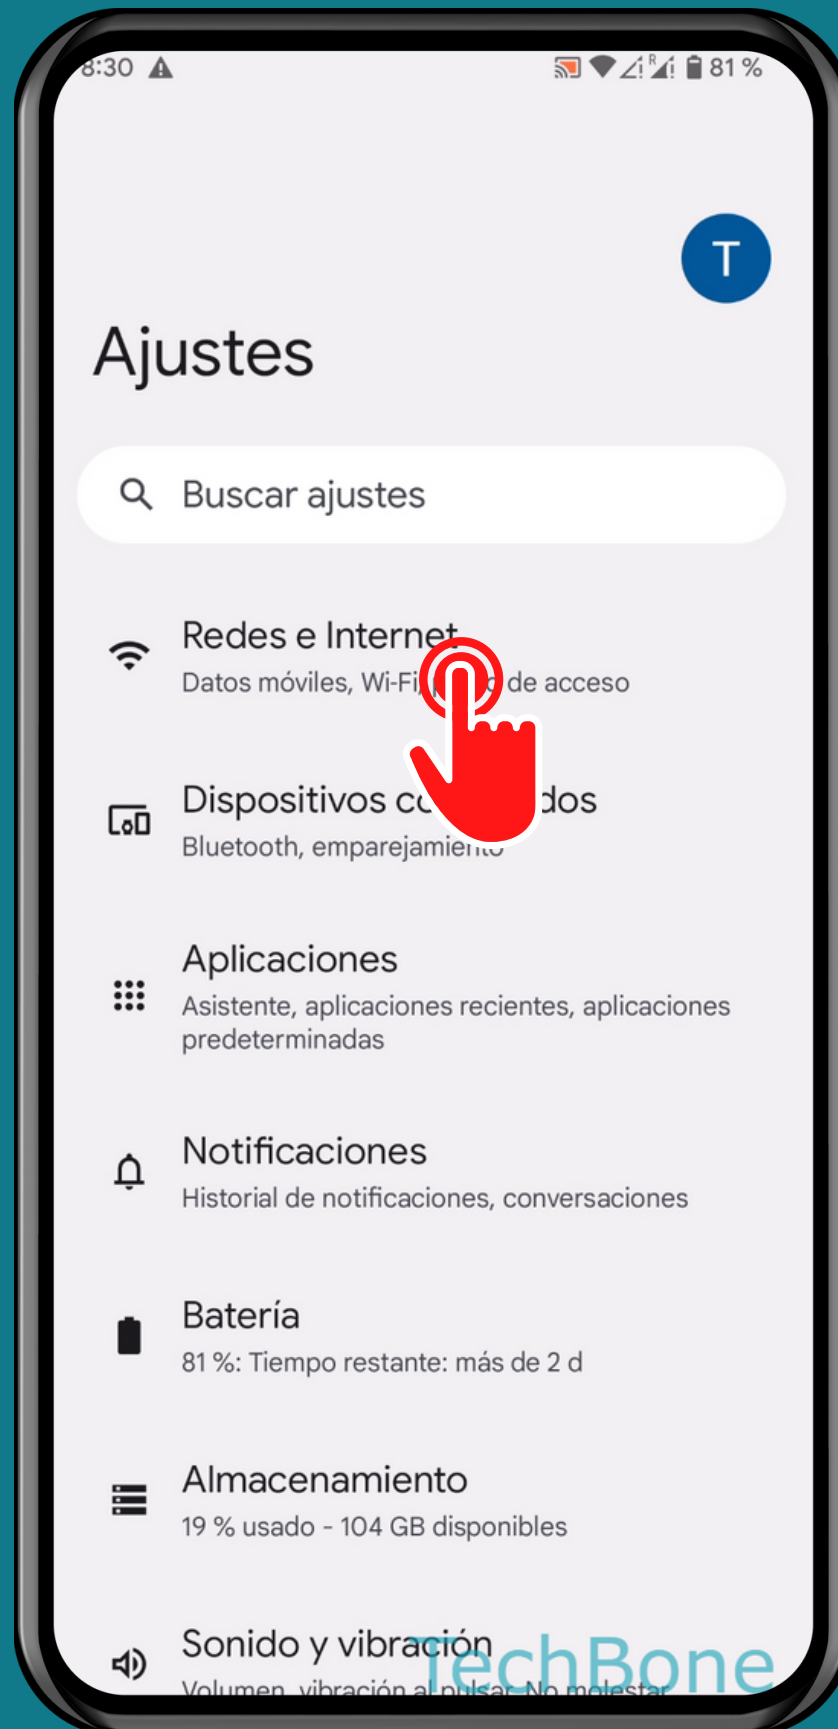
8:30 81 %

T

Ajustes

Buscar ajustes

Redes e Internet
Datos móviles, Wi-Fi, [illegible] de acceso

Dispositivos co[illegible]dos
Bluetooth, emparejamien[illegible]

Aplicaciones
Asistente, aplicaciones recientes, aplicaciones predeterminadas

Notificaciones
Historial de notificaciones, conversaciones

Batería
81 %: Tiempo restante: más de 2 d

Almacenamiento
19 % usado - 104 GB disponibles

Sonido y vibración
Volumen, vibración al pulsar, No molestar

TechBone